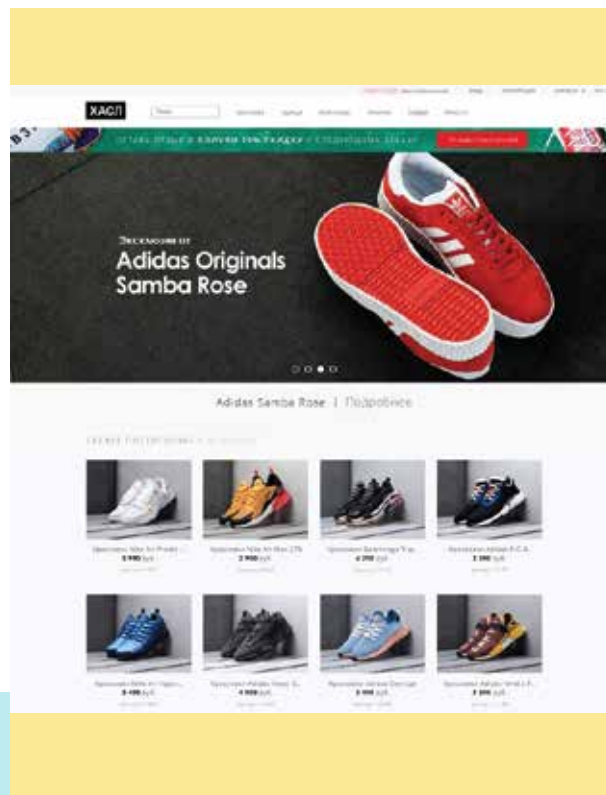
ХАСЛ

Эксклюзив от

Adidas Originals Samba Rose

Adidas Samba Rose | Подробнее

Кроссовки Nike Air Presto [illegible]
5 990 руб.

Кроссовки Nike Air Max 270
2 990 руб.

Кроссовки Balenciaga Trip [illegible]
6 990 руб.

Кроссовки Adidas P.O.D.
3 990 руб.

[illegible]
3 490 руб.

Кроссовки Adidas Yeezy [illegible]
4 990 руб.

Кроссовки Adidas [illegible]
3 990 руб.

Кроссовки Adidas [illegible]
3 390 руб.